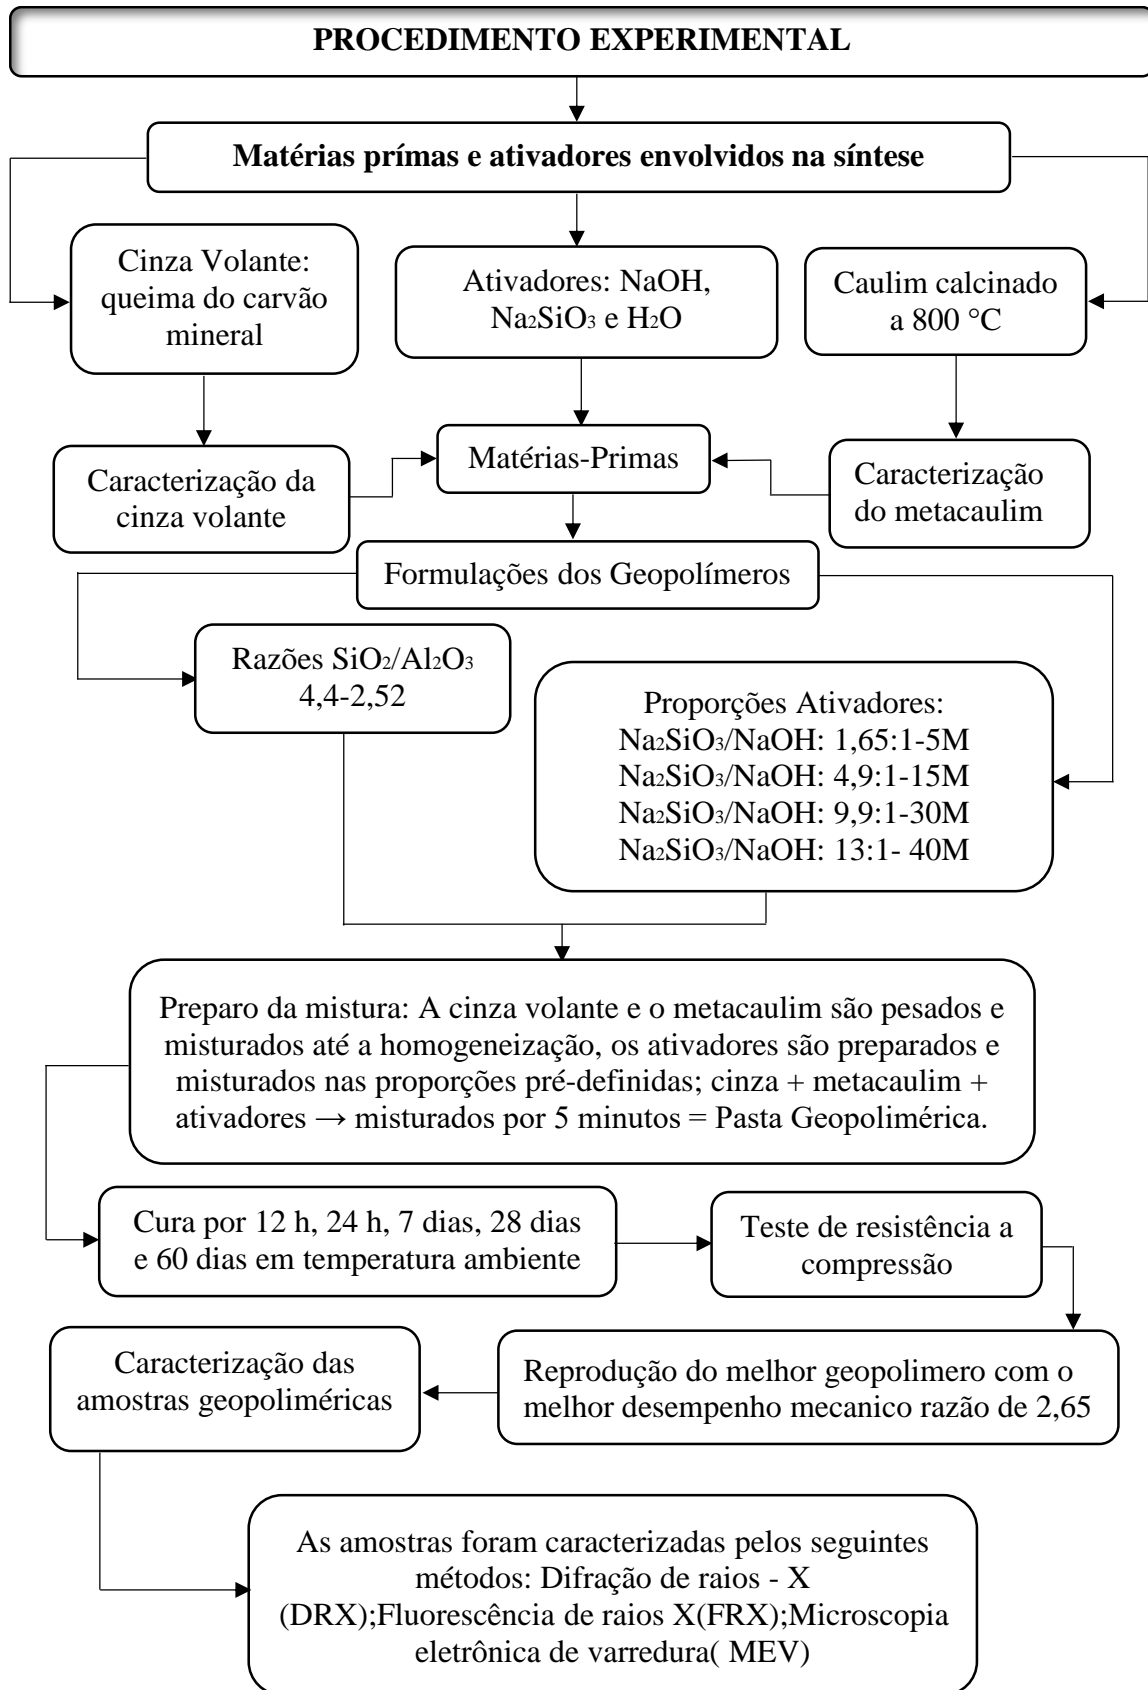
PROCEDIMENTO EXPERIMENTAL

Matérias prímas e ativadores envolvidos na síntese

Cinza Volante: queima do carvão mineral

Ativadores: NaOH, $Na_2SiO_3$ e $H_2O$

Caulim calcinado a 800 °C

Caracterização da cinza volante

Matérias-Primas

Caracterização do metacaulim

Formulações dos Geopolímeros

Razões $SiO_2/Al_2O_3$ 4,4-2,52

Proporções Ativadores:
$Na_2SiO_3$/NaOH: 1,65:1-5M
$Na_2SiO_3$/NaOH: 4,9:1-15M
$Na_2SiO_3$/NaOH: 9,9:1-30M
$Na_2SiO_3$/NaOH: 13:1- 40M

Preparo da mistura: A cinza volante e o metacaulim são pesados e misturados até a homogeneização, os ativadores são preparados e misturados nas proporções pré-definidas; cinza + metacaulim + ativadores → misturados por 5 minutos = Pasta Geopolimérica.

Cura por 12 h, 24 h, 7 dias, 28 dias e 60 dias em temperatura ambiente

Teste de resistência a compressão

Caracterização das amostras geopoliméricas

Reprodução do melhor geopolimero com o melhor desempenho mecanico razão de 2,65

As amostras foram caracterizadas pelos seguintes métodos: Difração de raios - X (DRX);Fluorescência de raios X(FRX);Microscopia eletrônica de varredura( MEV)